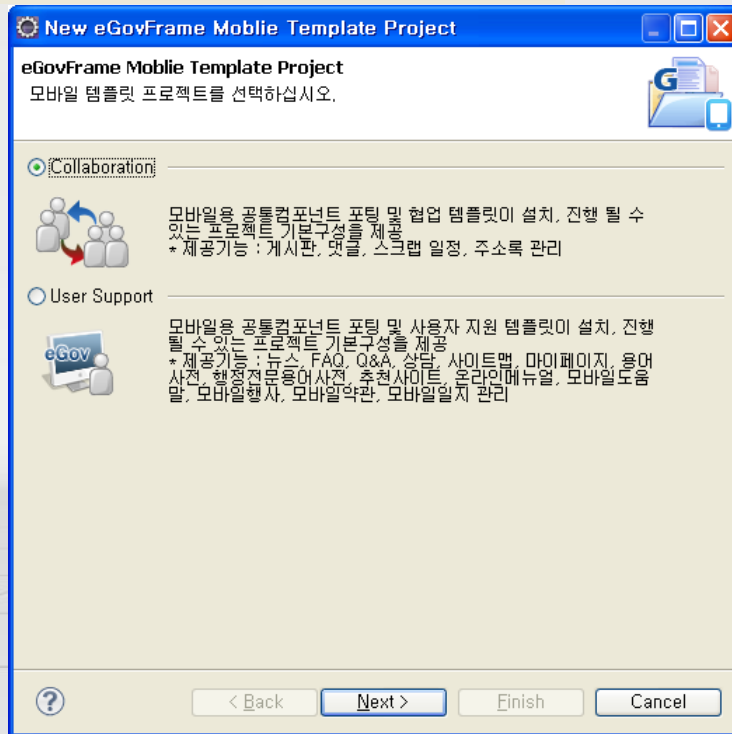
New eGovFrame Moblie Template Project

eGovFrame Moblie Template Project
모바일 템플릿 프로젝트를 선택하십시오.

Collaboration

모바일용 공통컴포넌트 포팅 및 협업 템플릿이 설치, 진행 될 수 있는 프로젝트 기본구성을 제공
* 제공기능 : 게시판, 댓글, 스크랩 일정, 주소록 관리

User Support

eGov

모바일용 공통컴포넌트 포팅 및 사용자 지원 템플릿이 설치, 진행 될 수 있는 프로젝트 기본구성을 제공
* 제공기능 : 뉴스, FAQ, Q&A, 상담, 사이트맵, 마이페이지, 용어사전, 행정전문용어사전, 추천사이트, 온라인메뉴얼, 모바일도움말, 모바일행사, 모바일약관, 모바일일지 관리

?

< Back

Next >

Finish

Cancel